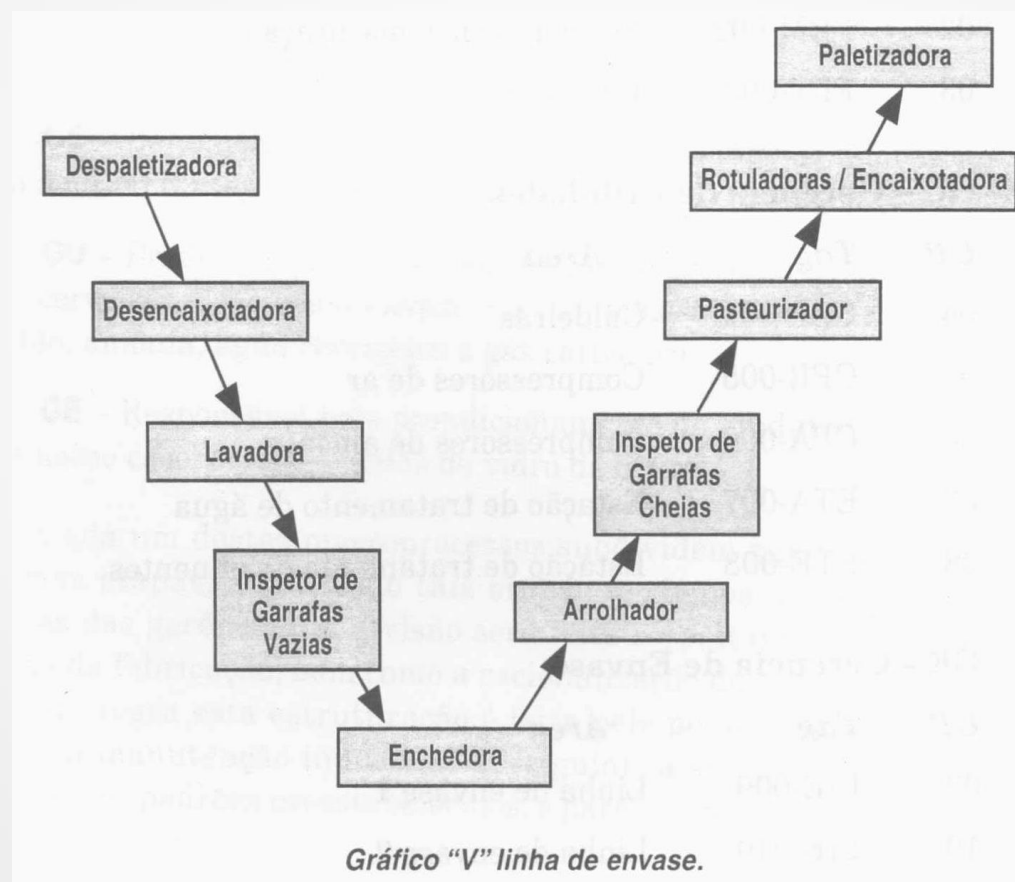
Paletizadora

Despaletizadora

Rotuladoras / Encaixotadora

Desencaixotadora

Pasteurizador

Lavadora

Inspetor de Garrafas Cheias

Inspetor de Garrafas Vazias

Arrolhador

Enchedora

Gráfico "V" linha de envase.